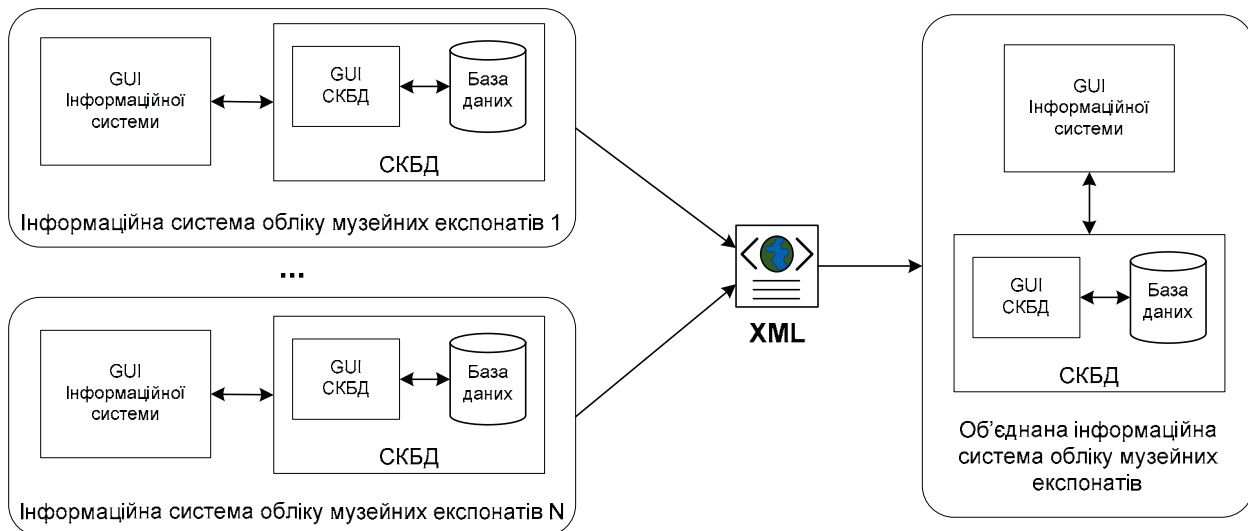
GUI Інформаційної системи

GUI СКБД

База даних

СКБД

Інформаційна система обліку музейних експонатів 1

...

GUI Інформаційної системи

GUI СКБД

База даних

СКБД

Інформаційна система обліку музейних експонатів N

XML

GUI Інформаційної системи

GUI СКБД

База даних

СКБД

Об'єднана інформаційна система обліку музейних експонатів